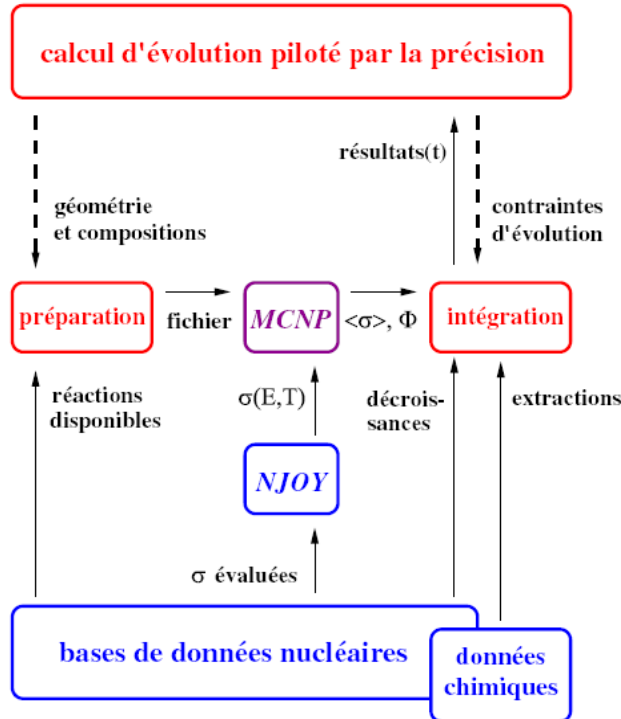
calcul d'évolution piloté par la précision

résultats(t)

géométrie et compositions

contraintes d'évolution

préparation

fichier

MCNP

$<\sigma>$, $\Phi$

intégration

réactions disponibles

$\sigma(E,T)$

décroissances

extractions

NJOY

$\sigma$ évaluées

bases de données nucléaires

données chimiques